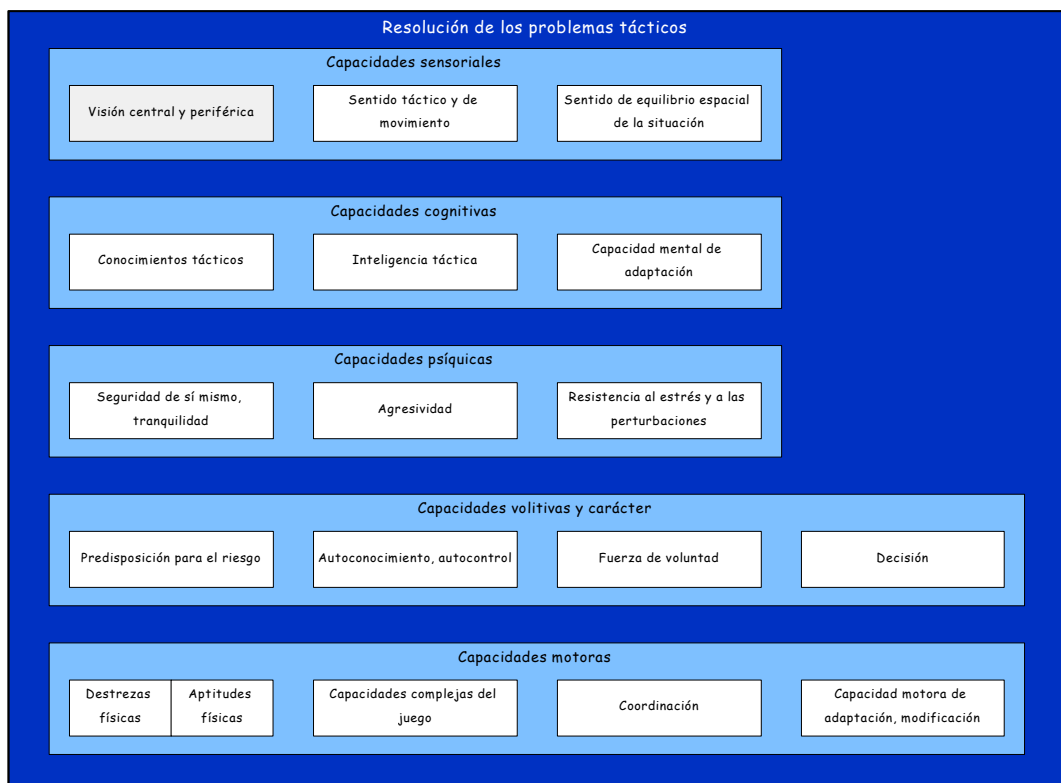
Resolución de los problemas tácticos

Capacidades sensoriales

Visión central y periférica

Sentido táctico y de movimiento

Sentido de equilibrio espacial de la situación

Capacidades cognitivas

Conocimientos tácticos

Inteligencia táctica

Capacidad mental de adaptación

Capacidades psíquicas

Seguridad de sí mismo, tranquilidad

Agresividad

Resistencia al estrés y a las perturbaciones

Capacidades volitivas y carácter

Predisposición para el riesgo

Autoconocimiento, autocontrol

Fuerza de voluntad

Decisión

Capacidades motoras

Destrezas físicas

Aptitudes físicas

Capacidades complejas del juego

Coordinación

Capacidad motora de adaptación, modificación